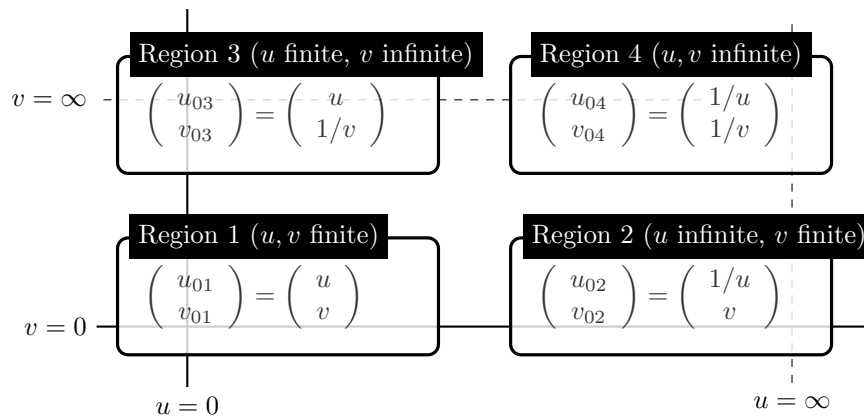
Region 3 ($u$ finite, $v$ infinite)

$v = \infty$

$\begin{pmatrix} u_{03} \\ v_{03} \end{pmatrix} = \begin{pmatrix} u \\ 1/v \end{pmatrix}$

Region 4 ($u, v$ infinite)

$\begin{pmatrix} u_{04} \\ v_{04} \end{pmatrix} = \begin{pmatrix} 1/u \\ 1/v \end{pmatrix}$

Region 1 ($u, v$ finite)

$\begin{pmatrix} u_{01} \\ v_{01} \end{pmatrix} = \begin{pmatrix} u \\ v \end{pmatrix}$

Region 2 ($u$ infinite, $v$ finite)

$\begin{pmatrix} u_{02} \\ v_{02} \end{pmatrix} = \begin{pmatrix} 1/u \\ v \end{pmatrix}$

$v = 0$

$u = 0$

$u = \infty$